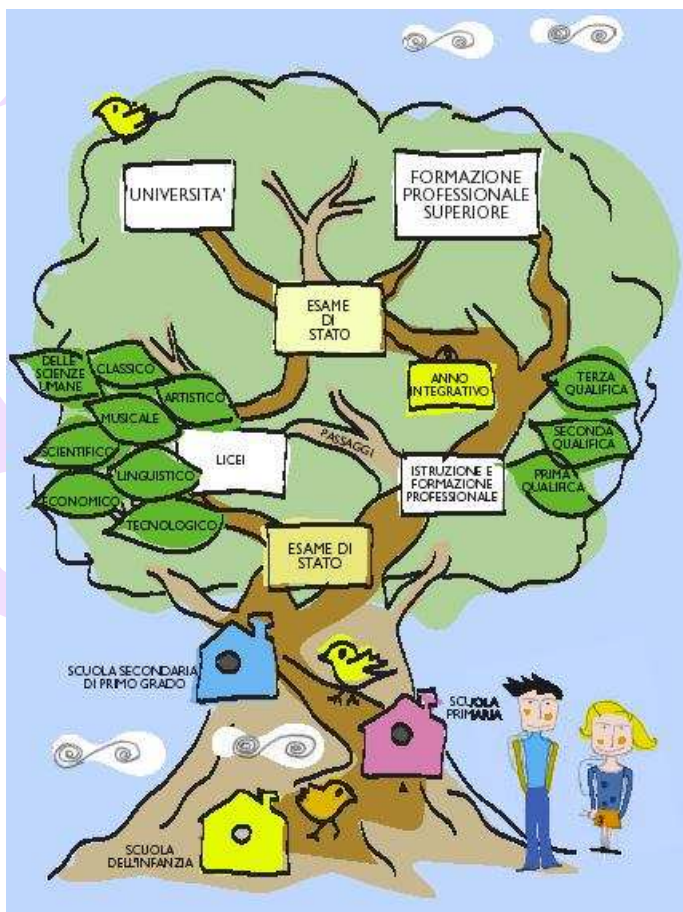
UNIVERSITA'

FORMAZIONE PROFESSIONALE SUPERIORE

ESAME DI STATO

ANNO INTEGRATIVO

DELLE SCIENZE UMANE

CLASSICO

ARTISTICO

MUSICALE

SCIENTIFICO

LINGUISTICO

ECONOMICO

TECNOLOGICO

LICEI

PASSAGGI

TERZA QUALIFICA

SECONDA QUALIFICA

PRIMA QUALIFICA

ISTRUZIONE E FORMAZIONE PROFESSIONALE

ESAME DI STATO

SCUOLA SECONDARIA DI PRIMO GRADO

SCUOLA PRIMARIA

SCUOLA DELL'INFANZIA